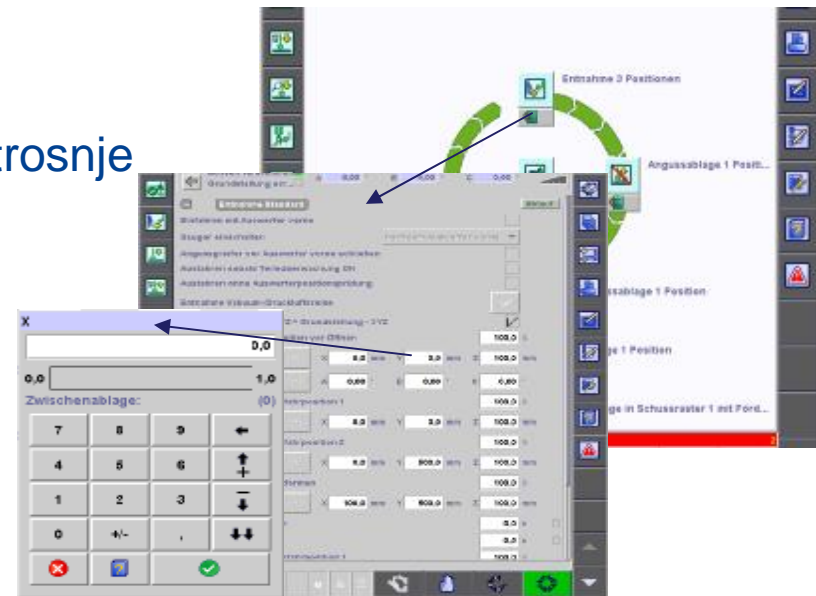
trosnje

Entnahme 3 Positionen

Angussablage 1 Posit...

ssablage 1 Position

e 1 Position

ge in Schussraster 1 mit Förd...

Grundstellung anr...

Entnahme Standard

Bistabine mit Auswerfer vorne

Angussgreifer vor Auswerfer voraus schieben

Entnahme Vakuum-Druckluftkreise

X

0,0

0,0

1,0

Zwischenablage:

(0)

| 7 | 8 | 9 | ← |
|---|---|---|---|
| 4 | 5 | 6 | ↑ |
| 1 | 2 | 3 | ↓ |
| 0 | +/- | , | ↓↓ |

100.0

0.0

0.00

0.00

0.00

100.0

0.0

100.0

0.0

500.0

100.0

100.0

100.0

500.0

100.0

0.0

0.0

100.0